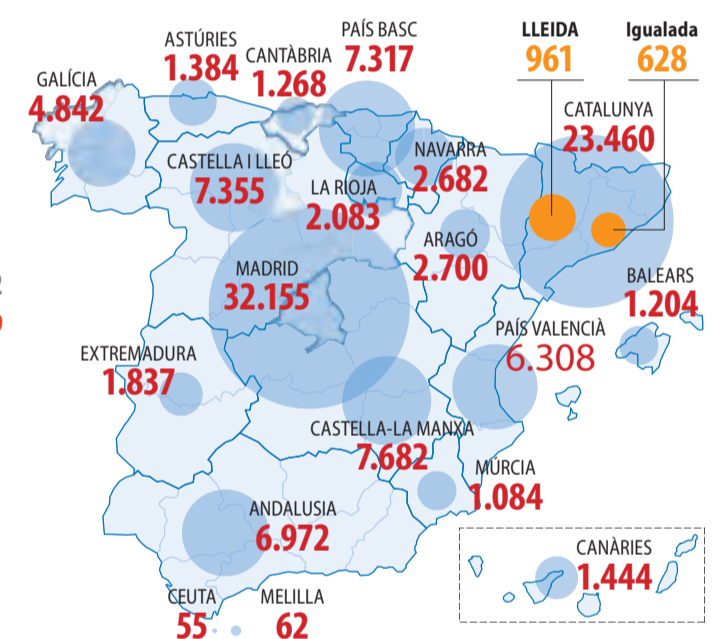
ASTÚRIES
1.384

PAÍS BASC
7.317

LLEIDA
961

Igualada
628

GALÍCIA
4.842

CANTÀBRIA
1.268

CATALUNYA
23.460

NAVARRA
2.682

CASTELLA I LLEÓ
7.355

LA RIOJA
2.083

ARAGÓ
2.700

MADRID
32.155

BALEARS
1.204

PAÍS VALENCIÀ
6.308

EXTREMADURA
1.837

CASTELLA-LA MANXA
7.682

MÚRCIA
1.084

ANDALUSIA
6.972

CANÀRIES
1.444

CEUTA
55

MELILLA
62